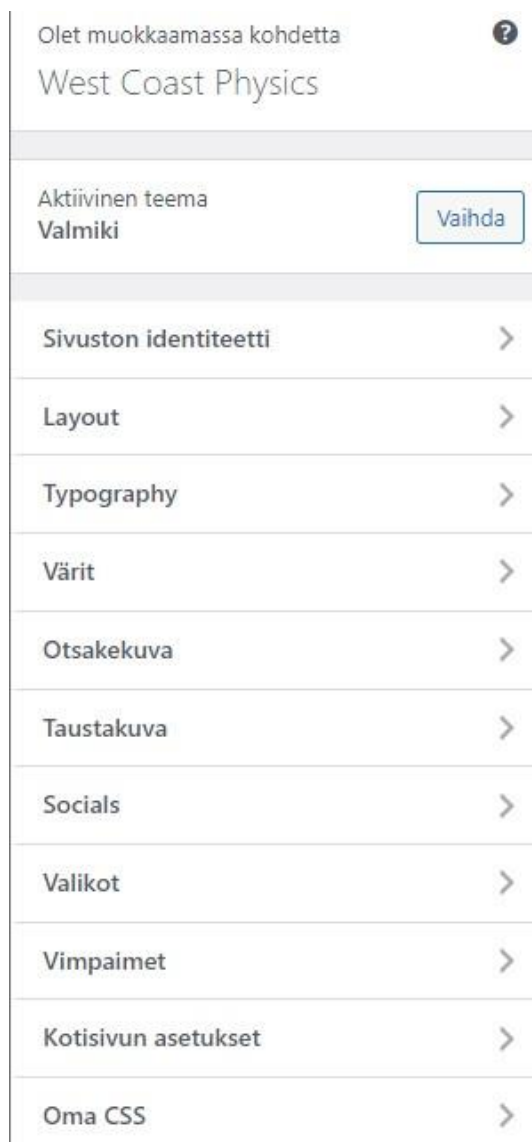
Olet muokkaamassa kohdetta
West Coast Physics

Aktiivinen teema
Valmiki

Vaihda

Sivuston identiteetti

Layout

Typography

Värit

Otsakekuva

Taustakuva

Socials

Valikot

Vimpaimet

Kotisivun asetukset

Oma CSS